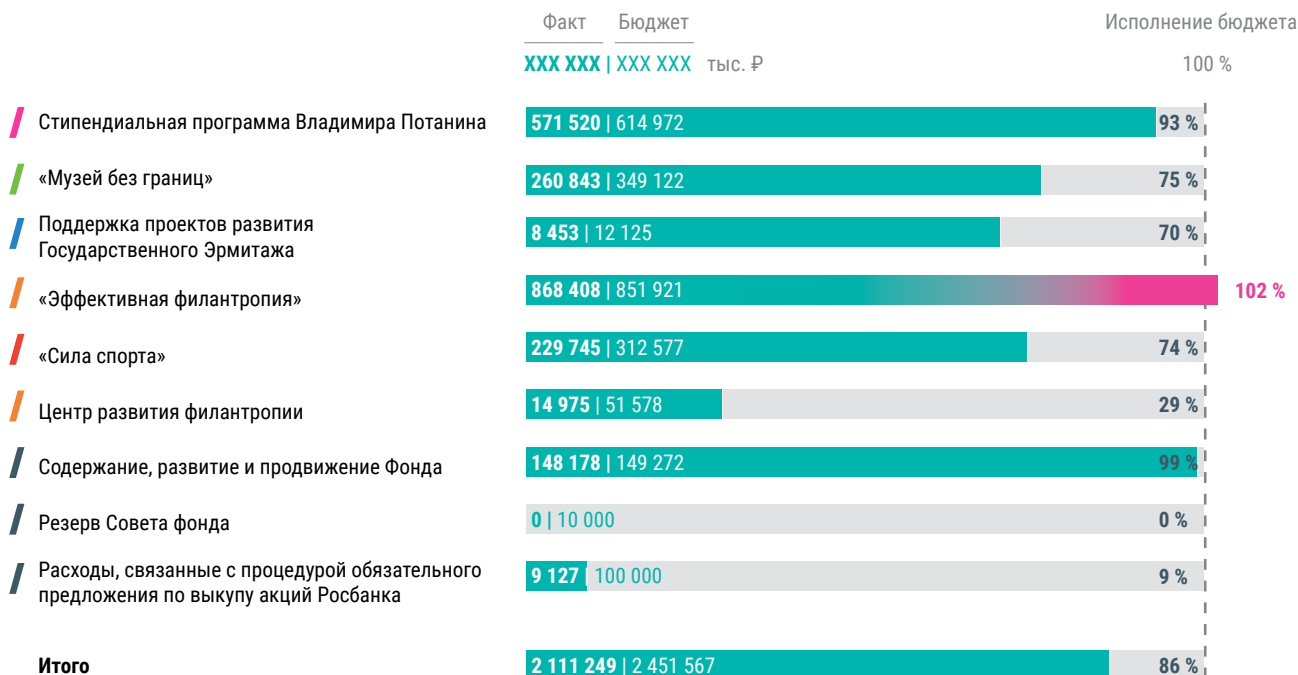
Факт Бюджет
XXX XXX | XXX XXX тыс. ₽

Исполнение бюджета
100 %

| | | |
|---|---|---|
| Стипендиальная программа Владимира Потанина | 571 520 \| 614 972 | 93 % |
| «Музей без границ» | 260 843 \| 349 122 | 75 % |
| Поддержка проектов развития Государственного Эрмитажа | 8 453 \| 12 125 | 70 % |
| «Эффективная филантропия» | 868 408 \| 851 921 | 102 % |
| «Сила спорта» | 229 745 \| 312 577 | 74 % |
| Центр развития филантропии | 14 975 \| 51 578 | 29 % |
| Содержание, развитие и продвижение Фонда | 148 178 \| 149 272 | 99 % |
| Резерв Совета фонда | 0 \| 10 000 | 0 % |
| Расходы, связанные с процедурой обязательного предложения по выкупу акций Росбанка | 9 127 100 000 | 9 % |
| Итого | 2 111 249 \| 2 451 567 | 86 % |